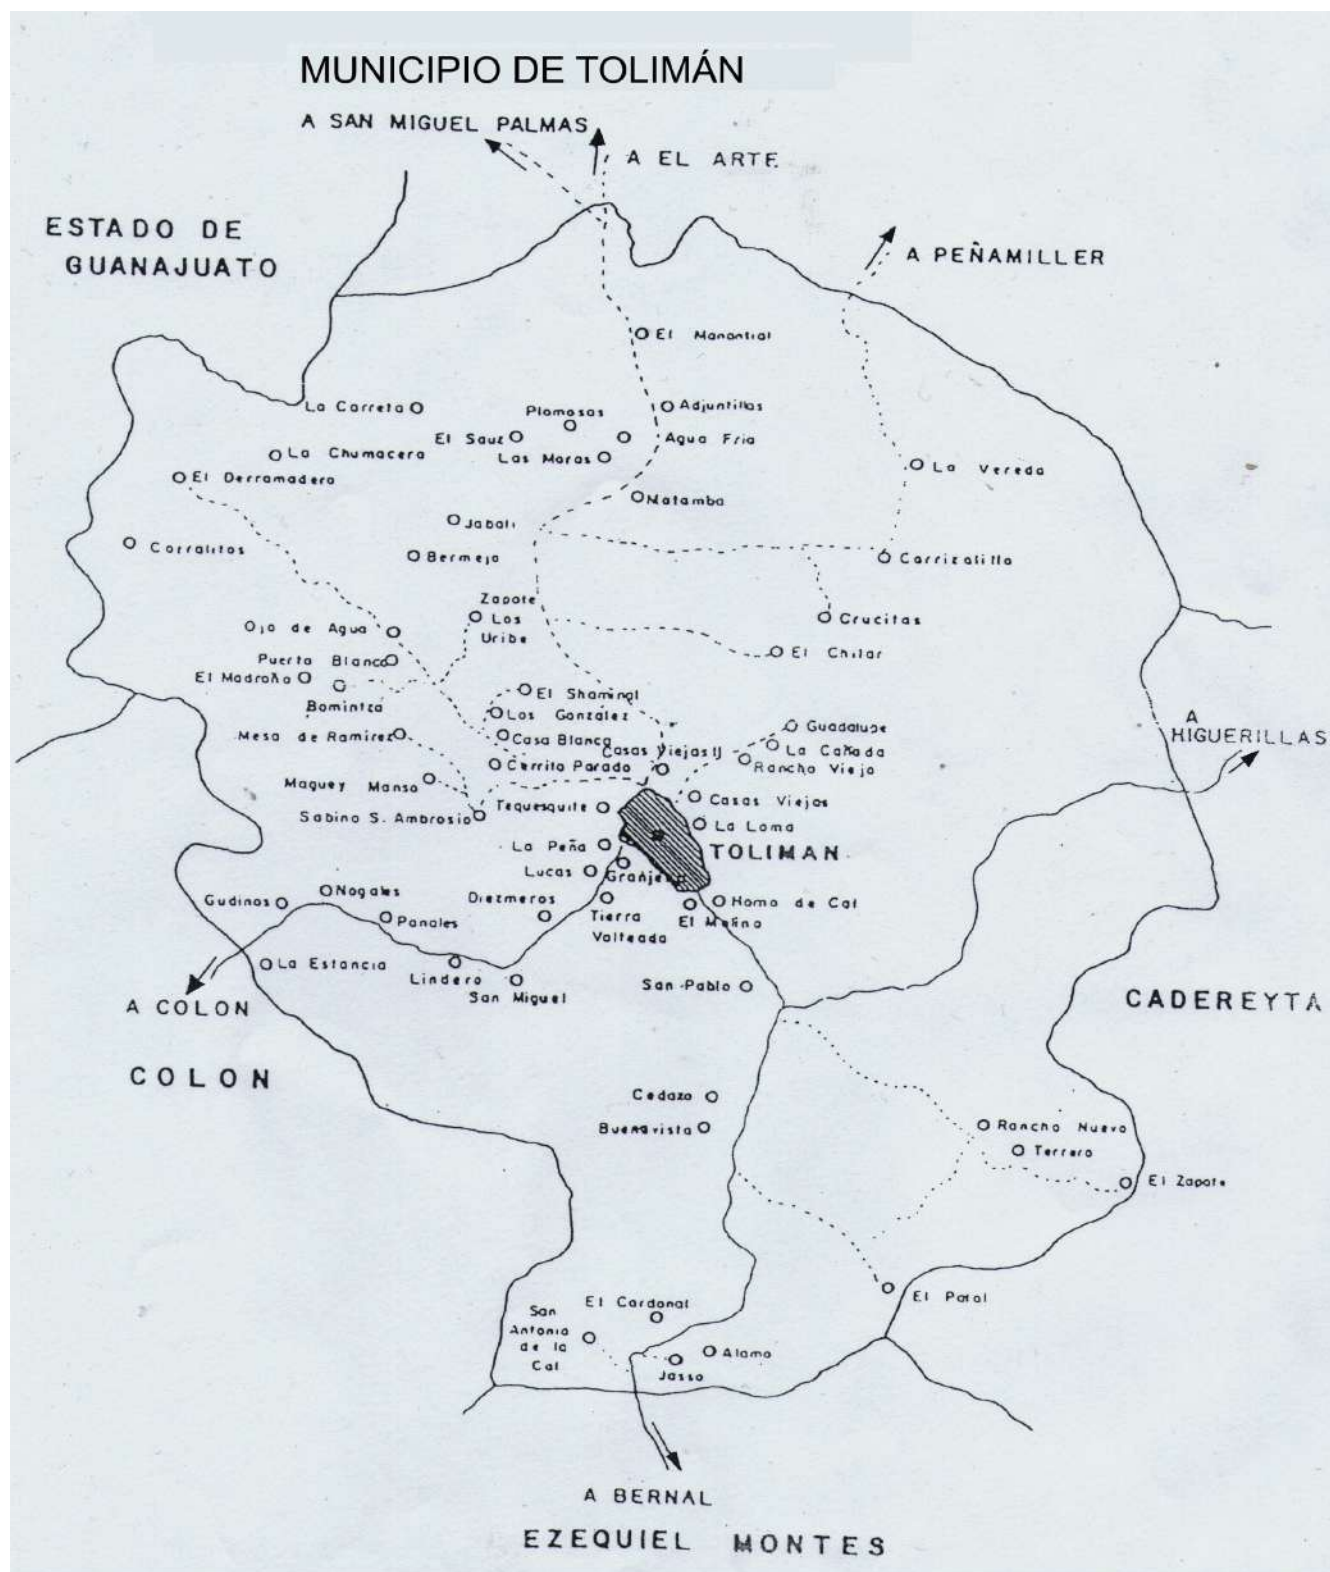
MUNICIPIO DE TOLIMÁN

A SAN MIGUEL PALMAS

A EL ARTE

ESTADO DE GUANAJUATO

A PEÑAMILLER

El Manantial

La Carreta

Plomosas

Adjuntillas

El Sauz

Agua Fria

La Chumacera

Las Moras

La Vereda

El Derramadero

Natamba

Jabalí

Corralitos

Bermeja

Carrizalillo

Zapote

Los Uribe

Crucitas

Ojo de Agua

El Chilar

Puerta Blanca

El Madroño

El Shaminal

Bomintza

Los Gonzalez

Guadalupe

Mesa de Ramirez

Casa Blanca

Casas Viejas II

La Cañada

Cerrito Parado

Rancho Viejo

A HIGUERILLAS

Maguey Manso

Casas Viejas

Tequesquite

Sabino S. Ambrosio

La Loma

La Peña

TOLIMAN

Lucas

Granjas

Gudinos

Nogales

Dietmeros

Horno de Cal

Panales

Tierra Volteada

El Molino

La Estancia

A COLON

Lindero

San Miguel

San Pablo

CADEREYTA

COLON

Cedazo

Buenavista

Rancho Nuevo

Terrero

El Zapote

El Potal

El Cardonal

San Antonio de la Cal

Alamo

Jasso

A BERNAL

EZEQUIEL MONTES